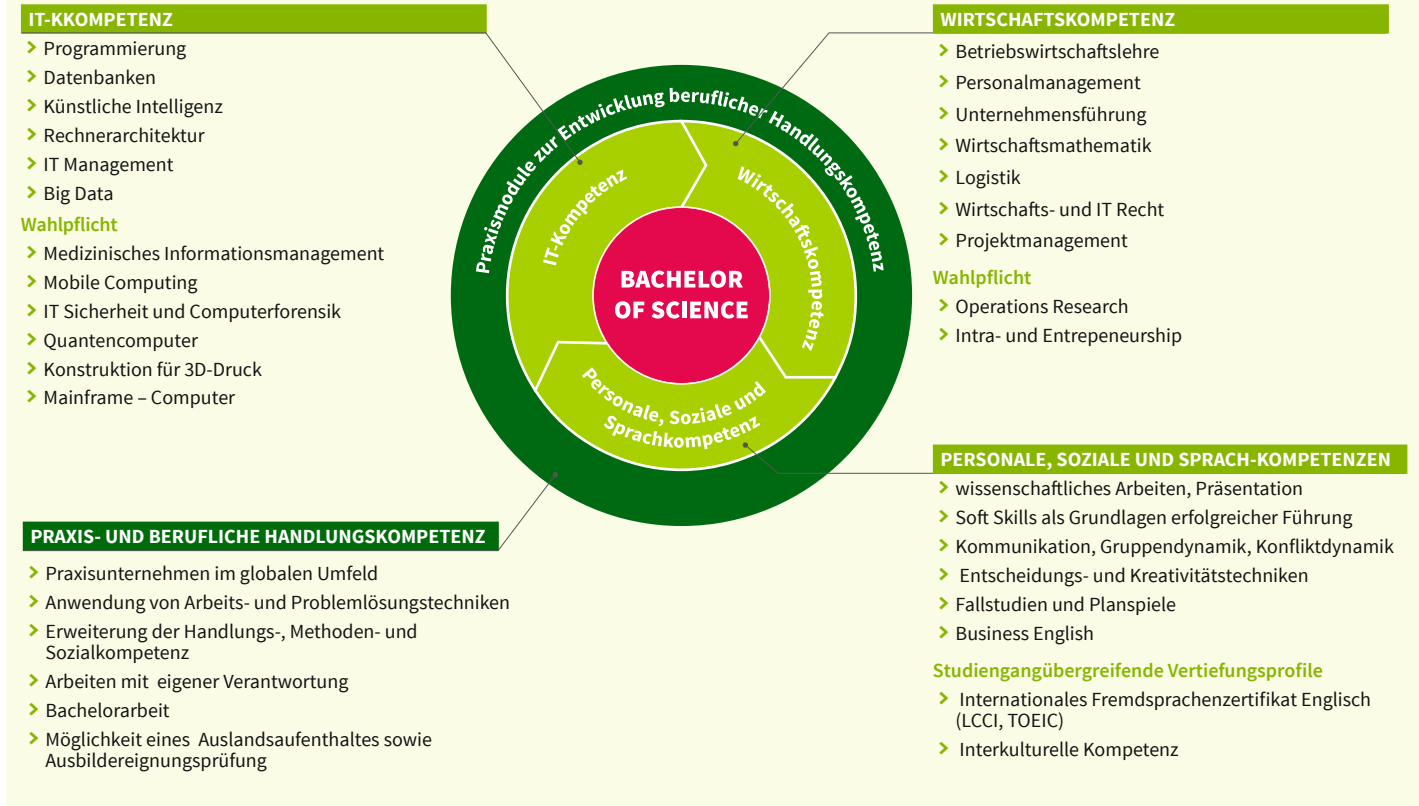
IT-KKOMPETENZ
> Programmierung
> Datenbanken
> Künstliche Intelligenz
> Rechnerarchitektur
> IT Management
> Big Data
Wahlpflicht
> Medizinisches Informationsmanagement
> Mobile Computing
> IT Sicherheit und Computerforensik
> Quantencomputer
> Konstruktion für 3D-Druck
> Mainframe – Computer

Praxismodule zur Entwicklung beruflicher Handlungskompetenz
IT-Kompetenz
Wirtschaftskompetenz
BACHELOR OF SCIENCE
Personale, Soziale und Sprachkompetenz

WIRTSCHAFTSKOMPETENZ
> Betriebswirtschaftslehre
> Personalmanagement
> Unternehmensführung
> Wirtschaftsmathematik
> Logistik
> Wirtschafts- und IT Recht
> Projektmanagement
Wahlpflicht
> Operations Research
> Intra- und Entrepeneurship

PRAXIS- UND BERUFLICHE HANDLUNGSKOMPETENZ
> Praxisunternehmen im globalen Umfeld
> Anwendung von Arbeits- und Problemlösungstechniken
> Erweiterung der Handlungs-, Methoden- und Sozialkompetenz
> Arbeiten mit eigener Verantwortung
> Bachelorarbeit
> Möglichkeit eines Auslandsaufenthaltes sowie Ausbildereignungsprüfung

PERSONALE, SOZIALE UND SPRACH-KOMPETENZEN
> wissenschaftliches Arbeiten, Präsentation
> Soft Skills als Grundlagen erfolgreicher Führung
> Kommunikation, Gruppendynamik, Konfliktdynamik
> Entscheidungs- und Kreativitätstechniken
> Fallstudien und Planspiele
> Business English
Studiengangübergreifende Vertiefungsprofile
> Internationales Fremdsprachenzertifikat Englisch (LCCI, TOEIC)
> Interkulturelle Kompetenz